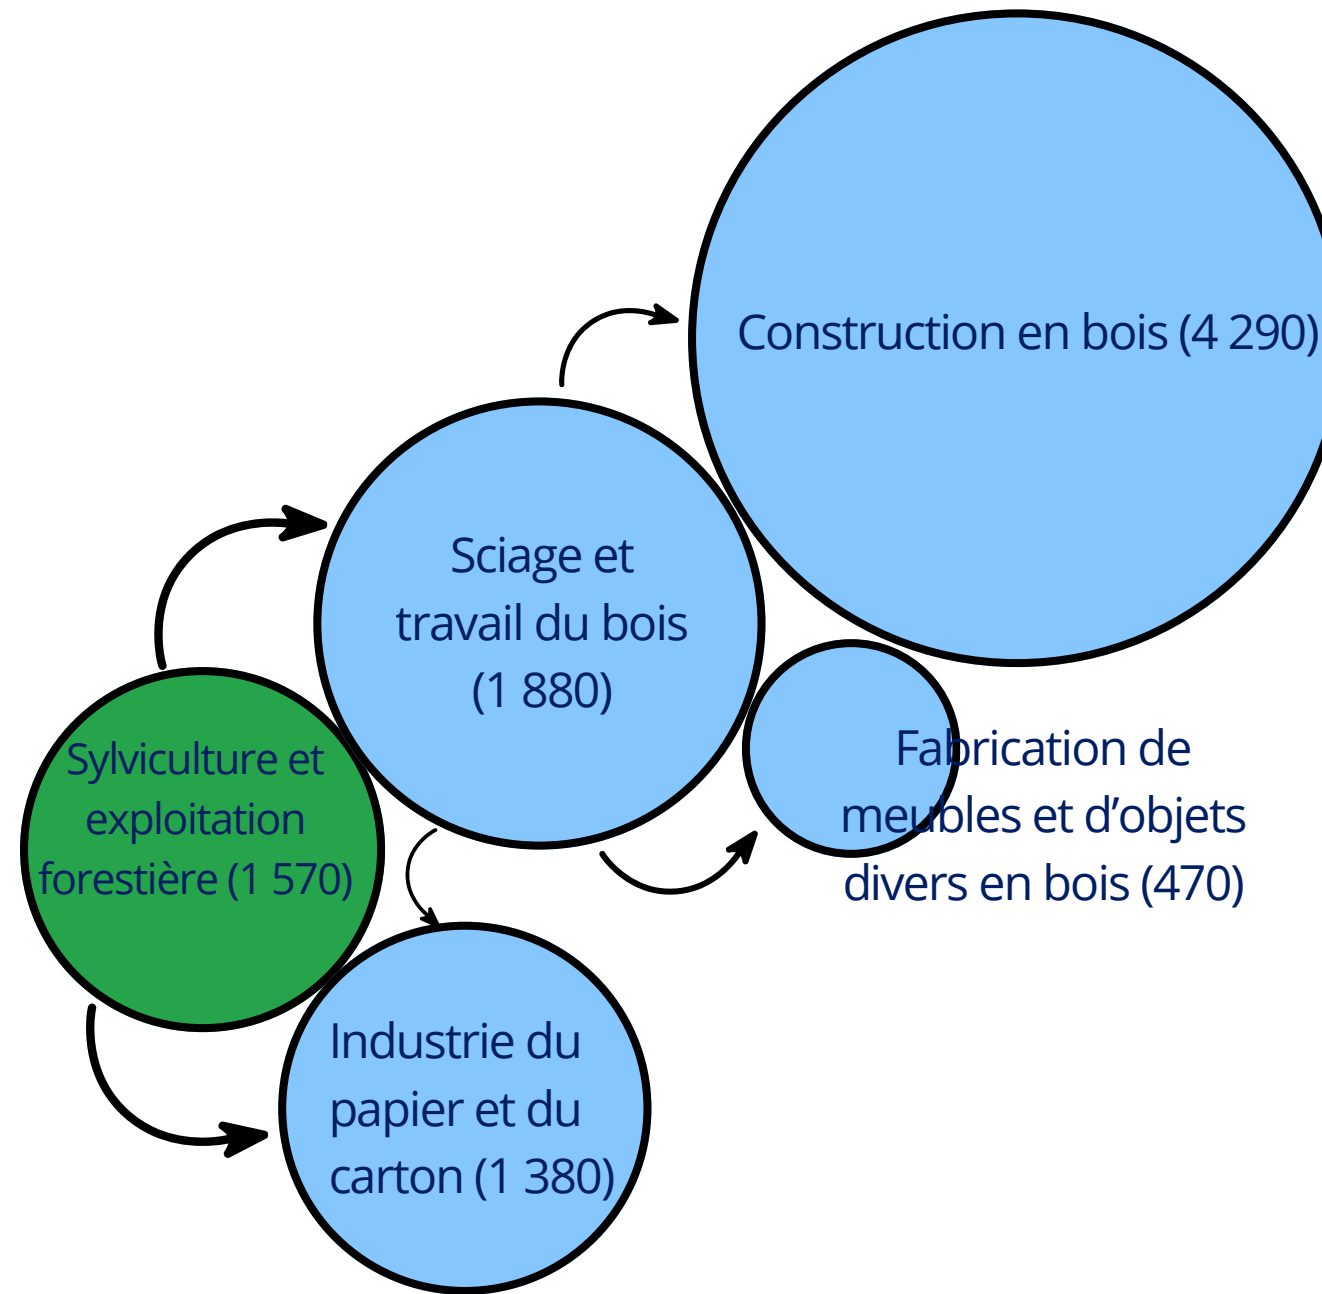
Construction en bois (4 290)

Sciage et travail du bois (1 880)

Sylviculture et exploitation forestière (1 570)

Fabrication de meubles et d’objets divers en bois (470)

Industrie du papier et du carton (1 380)